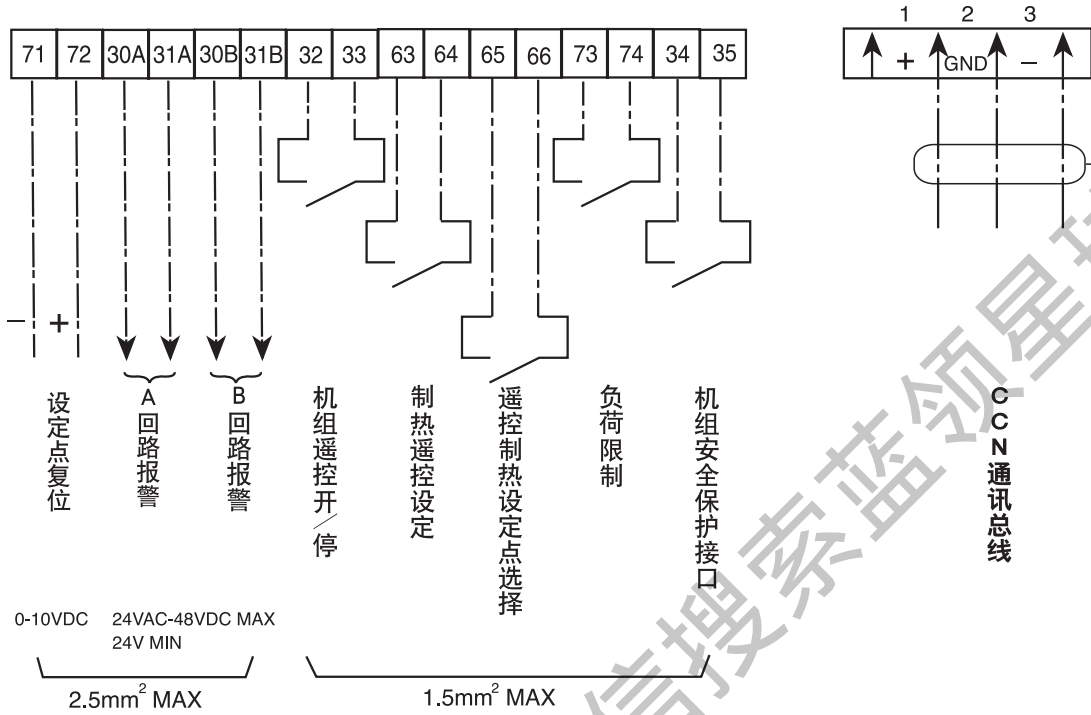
| 71 | 72 | 30A | 31A | 30B | 31B | 32 | 33 | 63 | 64 | 65 | 66 | 73 | 74 | 34 | 35 |
|---|---|---|---|---|---|---|---|---|---|---|---|---|---|---|---|

1 2 3

+ GND –

– +

A

B

设定点复位

回路报警

回路报警

机组遥控开/停

制热遥控设定

遥控制热设定点选择

负荷限制

机组安全保护接口

CCN通讯总线

0-10VDC 24VAC-48VDC MAX 24V MIN

2.5mm$^2$ MAX

1.5mm$^2$ MAX

信搜索蓝领星期